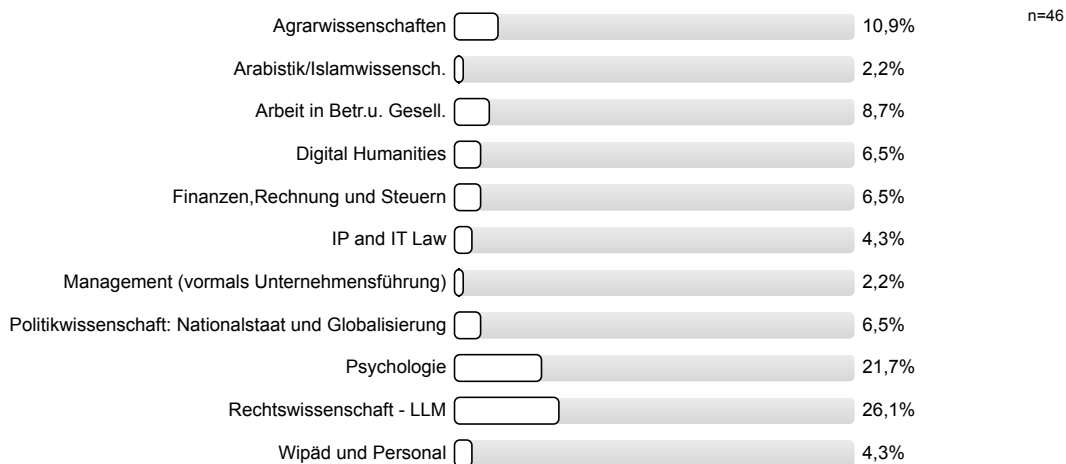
n=46

Agrarwissenschaften 10,9%
Arabistik/Islamwissensch. 2,2%
Arbeit in Betr.u. Gesell. 8,7%
Digital Humanities 6,5%
Finanzen,Rechnung und Steuern 6,5%
IP and IT Law 4,3%
Management (vormals Unternehmensführung) 2,2%
Politikwissenschaft: Nationalstaat und Globalisierung 6,5%
Psychologie 21,7%
Rechtswissenschaft - LLM 26,1%
Wipäd und Personal 4,3%